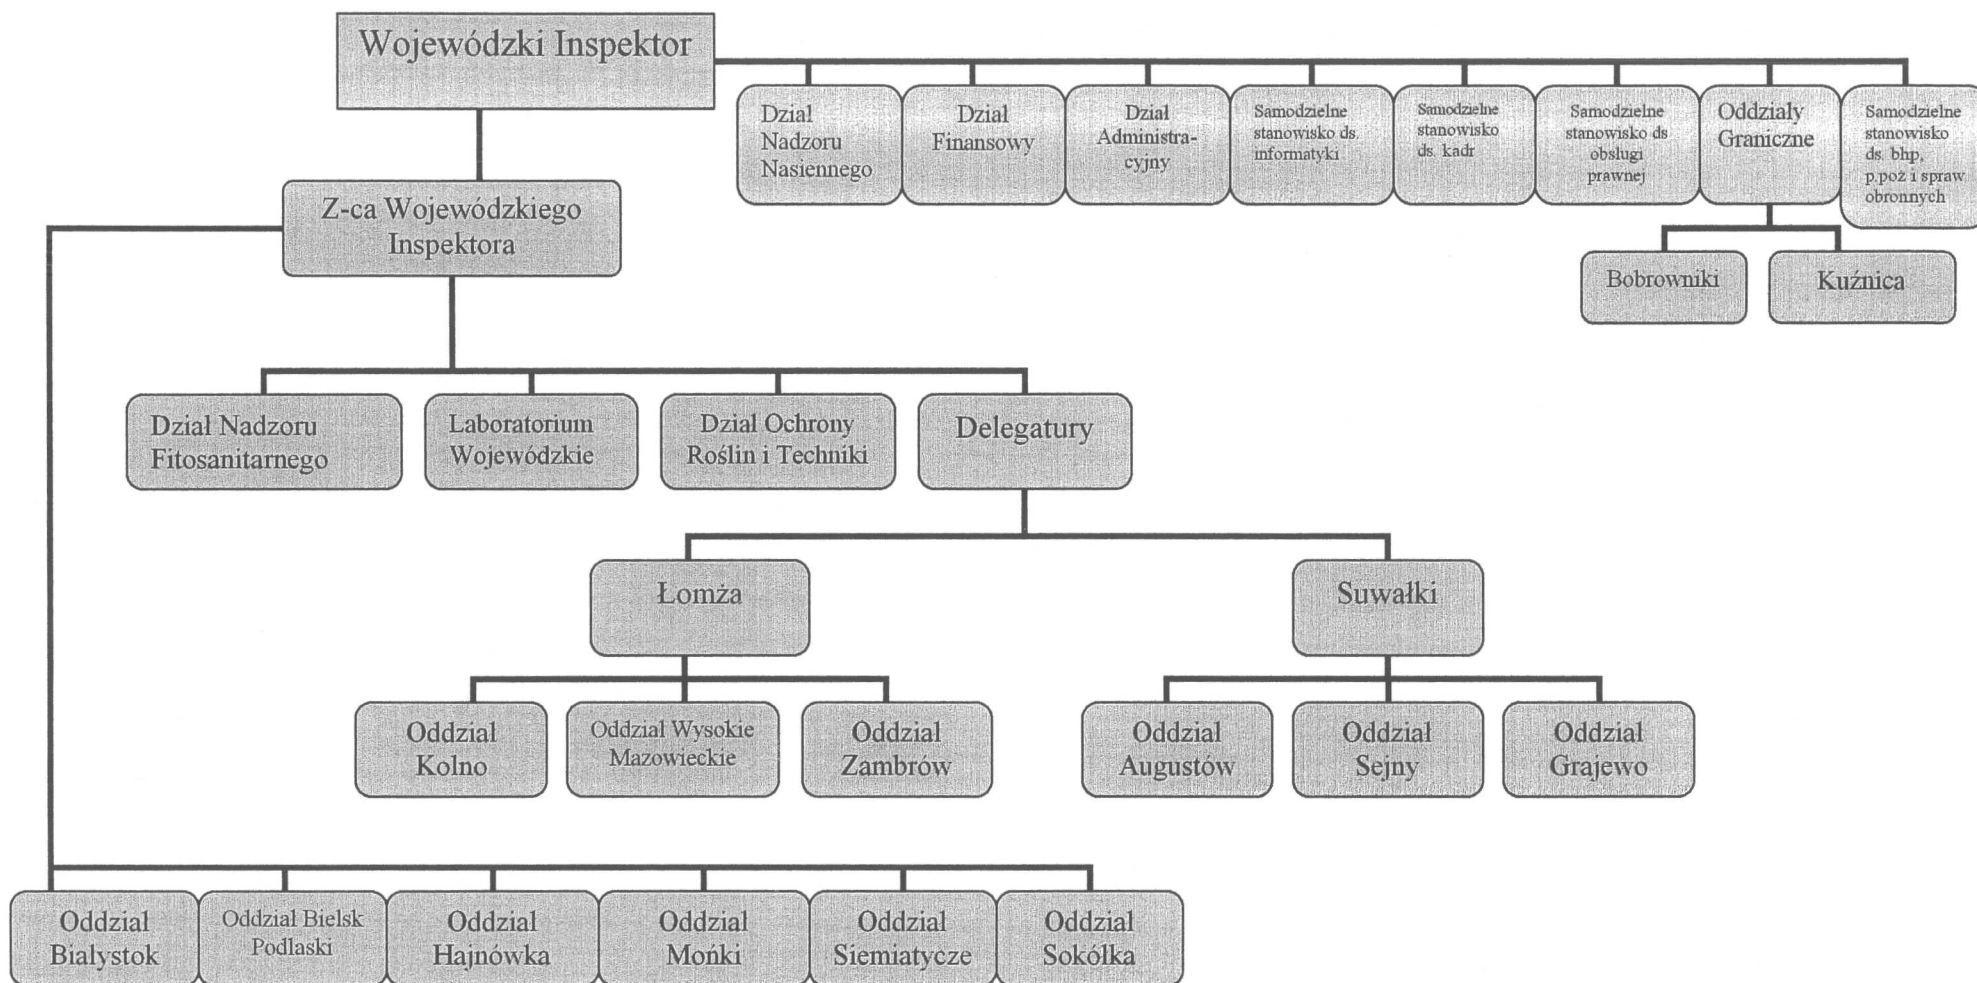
Wojewódzki Inspektor

Dział Nadzoru Nasiennego

Dział Finansowy

Dział Administracyjny

Samodzielne stanowisko ds. informatyki

Samodzielne stanowisko ds. kadr

Samodzielne stanowisko ds obsługi prawnej

Oddziały Graniczne

Samodzielne stanowisko ds. bhp, p.poż i spraw obronnych

Bobrowniki

Kuźnica

Z-ca Wojewódzkiego Inspektora

Dział Nadzoru Fitosanitarnego

Laboratorium Wojewódzkie

Dział Ochrony Roślin i Techniki

Delegatury

Łomża

Suwałki

Oddział Kolno

Oddział Wysokie Mazowieckie

Oddział Zambrów

Oddział Augustów

Oddział Sejny

Oddział Grajewo

Oddział Białystok

Oddział Bielsk Podlaski

Oddział Hajnówka

Oddział Mońki

Oddział Siemiatycze

Oddział Sokółka